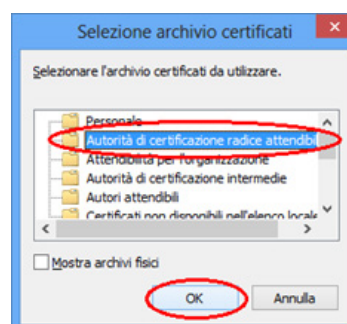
Selezione archivio certificati

Selezionare l'archivio certificati da utilizzare.

Personale
Autorità di certificazione radice attendibili
Attendibilità per l'organizzazione
Autorità di certificazione intermedie
Autori attendibili
Certificati non disponibili nell'elenco locale

Mostra archivi fisici

OK
Annulla